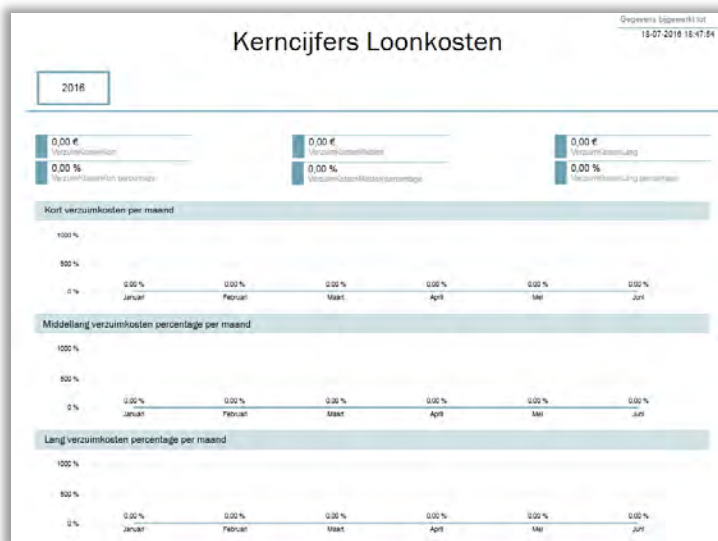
Gegevens bijgewerkt tot
18-07-2016 18:47:54

Kerncijfers Loonkosten

2016

0,00 €
VerzuimKostenKort

0,00 %
VerzuimKostenKort percentage

0,00 €
VerzuimKostenMiddel

0,00 %
VerzuimKostenMiddelpercentage

0,00 €
VerzuimKostenLang

0,00 %
VerzuimKostenLang percentage

Kort verzuimkosten per maand

1000 %
500 %
0 %

| 0,00 % | 0,00 % | 0,00 % | 0,00 % | 0,00 % | 0,00 % |
|---|---|---|---|---|---|
| Januari | Februari | Maart | April | Mei | Juni |

Middellang verzuimkosten percentage per maand

1000 %
500 %
0 %

| 0,00 % | 0,00 % | 0,00 % | 0,00 % | 0,00 % | 0,00 % |
|---|---|---|---|---|---|
| Januari | Februari | Maart | April | Mei | Juni |

Lang verzuimkosten percentage per maand

1000 %
500 %
0 %

| 0,00 % | 0,00 % | 0,00 % | 0,00 % | 0,00 % | 0,00 % |
|---|---|---|---|---|---|
| Januari | Februari | Maart | April | Mei | Juni |